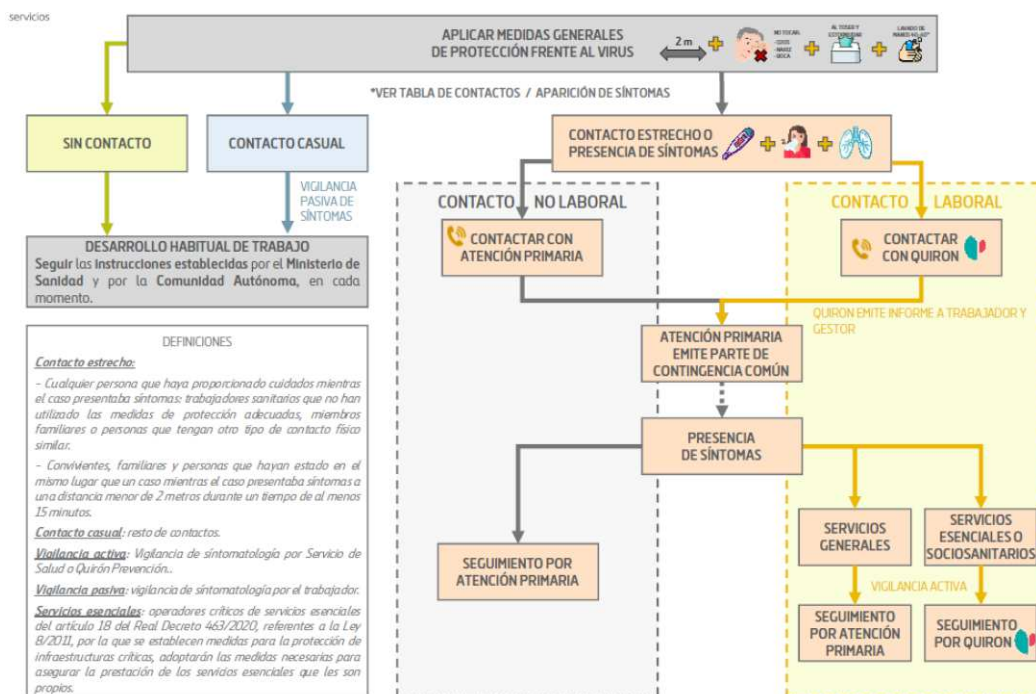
servicios

APLICAR MEDIDAS GENERALES DE PROTECCIÓN FRENTE AL VIRUS

2 m

NO TOCAR: -OJOS -NARIZ -BOCA

AL TOSER Y ESTORNUDAR

LAVADO DE MANOS 40"-60"

*VER TABLA DE CONTACTOS / APARICIÓN DE SÍNTOMAS

SIN CONTACTO

CONTACTO CASUAL

VIGILANCIA PASIVA DE SÍNTOMAS

CONTACTO ESTRECHO O PRESENCIA DE SÍNTOMAS

DESARROLLO HABITUAL DE TRABAJO
Seguir las instrucciones establecidas por el Ministerio de Sanidad y por la Comunidad Autónoma, en cada momento.

CONTACTO NO LABORAL

CONTACTAR CON ATENCIÓN PRIMARIA

CONTACTO LABORAL

CONTACTAR CON QUIRON

QUIRON EMITE INFORME A TRABAJADOR Y GESTOR

DEFINICIONES

Contacto estrecho:

- Cualquier persona que haya proporcionado cuidados mientras el caso presentaba síntomas: trabajadores sanitarios que no han utilizado las medidas de protección adecuadas, miembros familiares o personas que tengan otro tipo de contacto físico similar.

- Convivientes, familiares y personas que hayan estado en el mismo lugar que un caso mientras el caso presentaba síntomas a una distancia menor de 2 metros durante un tiempo de al menos 15 minutos.

Contacto casual: resto de contactos.

Vigilancia activa: Vigilancia de síntomatología por Servicio de Salud o Quirón Prevención..

Vigilancia pasiva: vigilancia de síntomatología por el trabajador.

Servicios esenciales: operadores críticos de servicios esenciales del artículo 18 del Real Decreto 463/2020, referentes a la Ley 8/2011, por la que se establecen medidas para la protección de infraestructuras críticas, adoptarán las medidas necesarias para asegurar la prestación de los servicios esenciales que les son propios.

ATENCIÓN PRIMARIA EMITE PARTE DE CONTINGENCIA COMÚN

PRESENCIA DE SÍNTOMAS

SEGUIMIENTO POR ATENCIÓN PRIMARIA

SERVICIOS GENERALES

SERVICIOS ESENCIALES O SOCIOSANITARIOS

VIGILANCIA ACTIVA

SEGUIMIENTO POR ATENCIÓN PRIMARIA

SEGUIMIENTO POR QUIRON